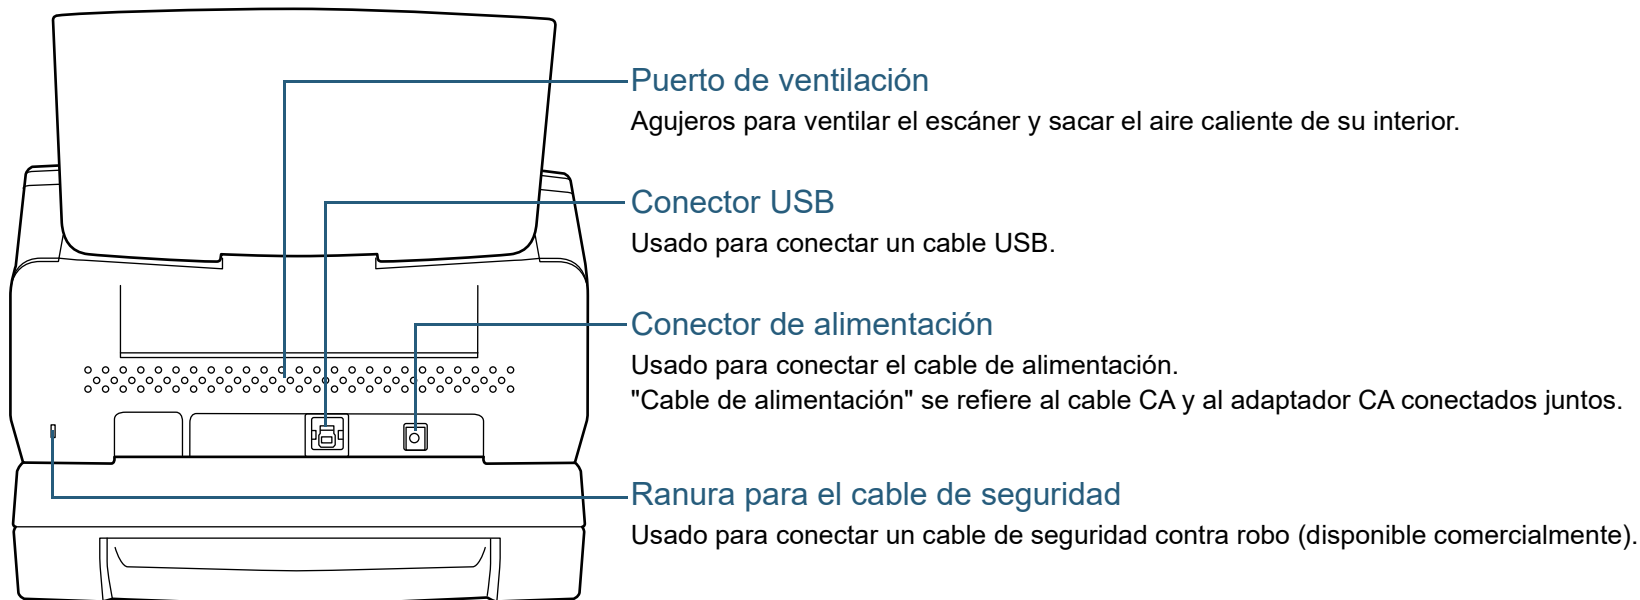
Puerto de ventilación
Agujeros para ventilar el escáner y sacar el aire caliente de su interior.

Conector USB
Usado para conectar un cable USB.

Conector de alimentación
Usado para conectar el cable de alimentación.
"Cable de alimentación" se refiere al cable CA y al adaptador CA conectados juntos.

Ranura para el cable de seguridad
Usado para conectar un cable de seguridad contra robo (disponible comercialmente).